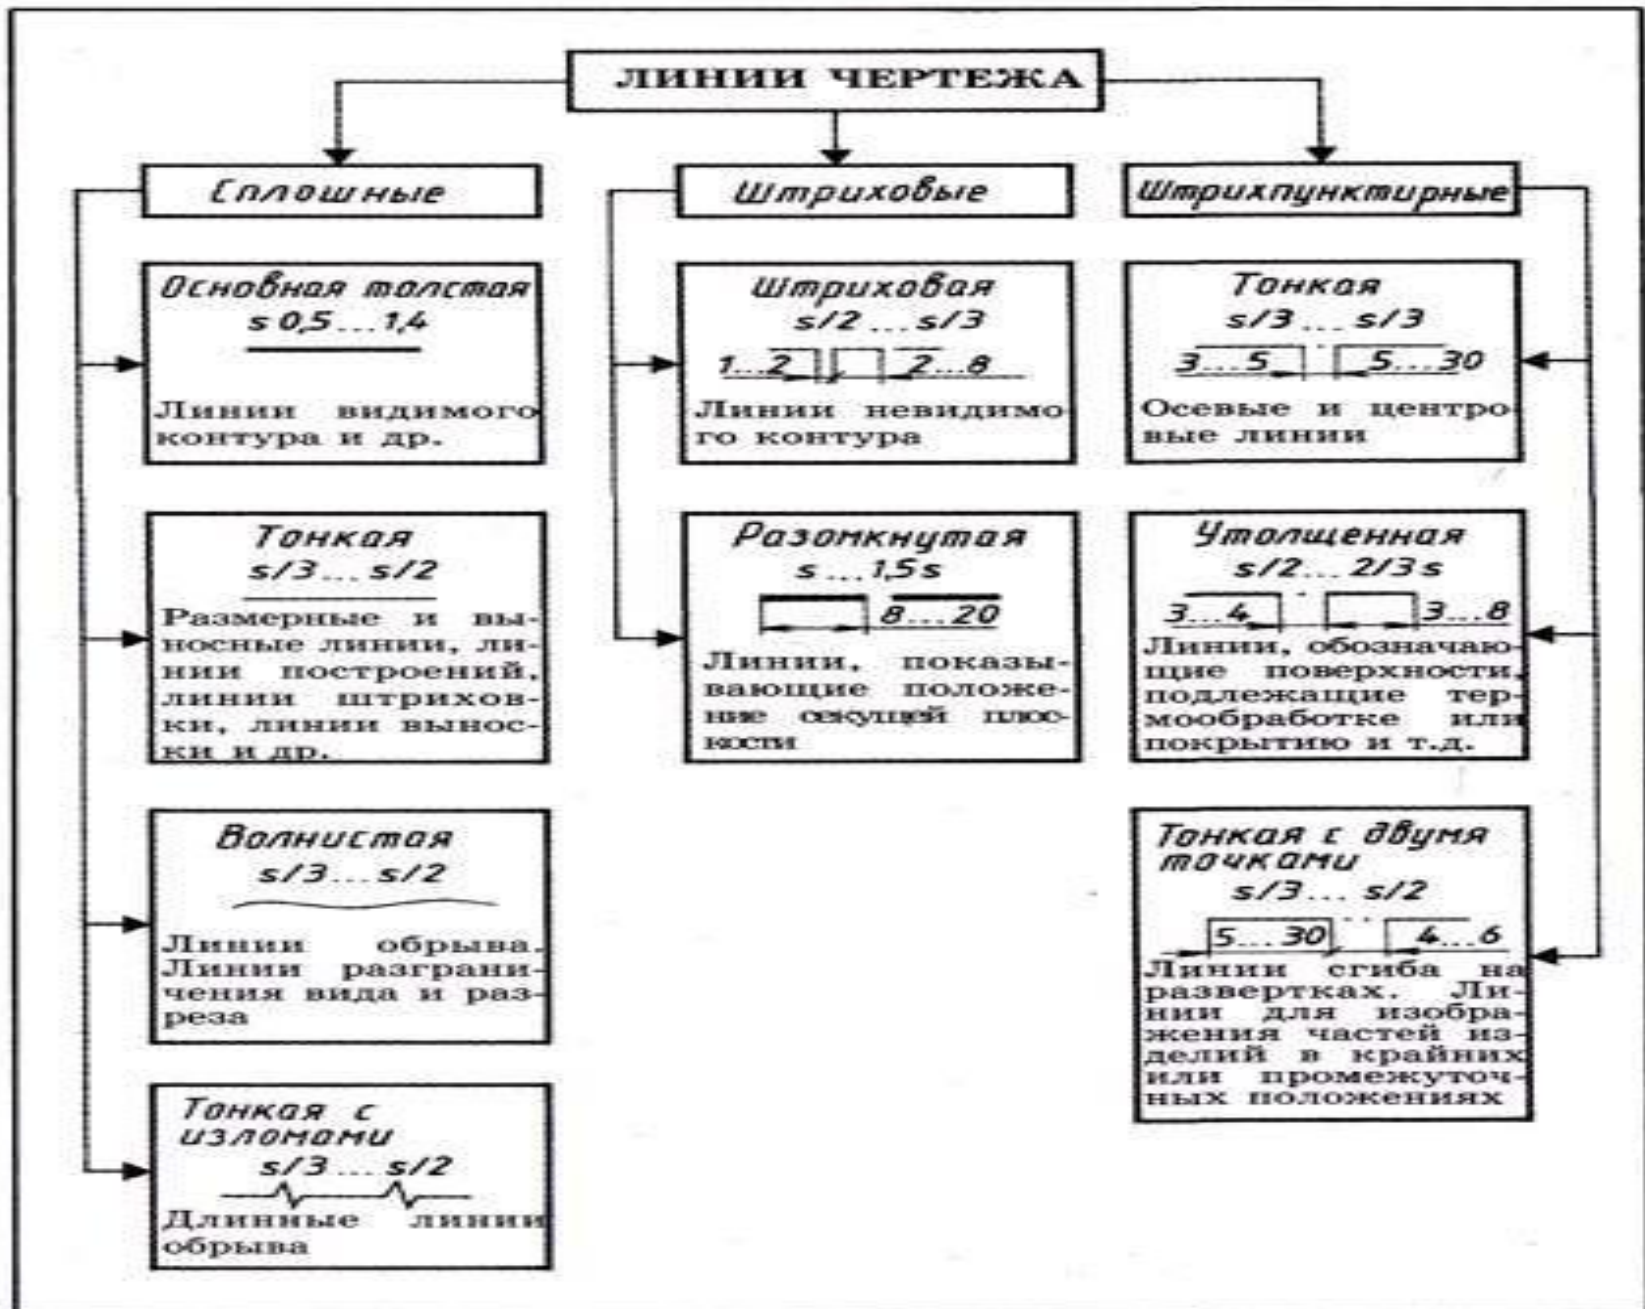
ЛИНИИ ЧЕРТЕЖА

Сплошные

Основная толстая
s 0,5 ... 1,4

Линии видимого контура и др.

Тонкая
s/3 ... s/2

Размерные и выносные линии, линии построений, линии штриховки, линии выноски и др.

Волнистая
s/3 ... s/2

Линии обрыва. Линии разграничения вида и разреза

Тонкая с изломами
s/3 ... s/2

Длинные линии обрыва

Штриховые

Штриховая
s/2 ... s/3
1...2 2...8

Линии невидимого контура

Разомкнутая
s ... 1,5s
8 ... 20

Линии, показывающие положение секущей плоскости

Штрихпунктирные

Тонкая
s/3 ... s/3
3...5 5...30

Осевые и центровые линии

Утолщенная
s/2 ... 2/3 s
3...4 3...8

Линии, обозначающие поверхности, подлежащие термообработке или покрытию и т.д.

Тонкая с двумя точками
s/3 ... s/2
5... 30 4...6

Линии сгиба на развертках. Линии для изображения частей изделий в крайних или промежуточных положениях